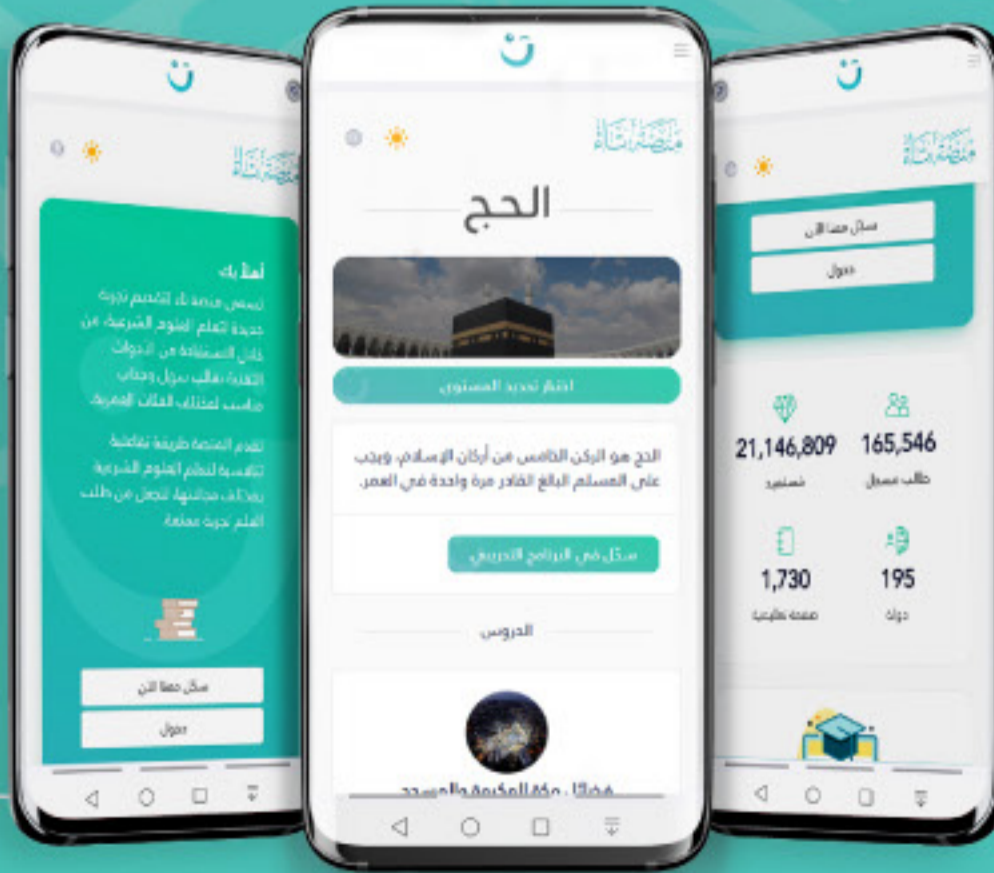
ن

منصة نماء

أهلا بك

تسعى منصة نماء لتقديم تجربة جديدة لتعلم العلوم الشرعية عن خلال الاستفادة من الأدوات التقنية بطالب بسول وحجاب مناسب لمختلف الفئات العمرية

تقدم المنصة طريقة تفاعلية تناسبة لتعلم العلوم الشرعية بمختلف مجالاتها لتجعل من طلب العلم تجربة ممتعة

سجل معنا الآن

دخول

ن

منصة نماء

الحج

اختبر تحديد المستوى

الحج هو الركن الخامس من أركان الإسلام، ويجب على المسلم البالغ القادر مرة واحدة في العمر.

سجل في البرنامج التدريبي

الدروس

فضائل مكة المكرمة والمسجد

ن

منصة نماء

سجل معنا الآن

دخول

21,146,809
مستفيد

165,546
طالب مسجل

1,730
صفحة تعليمية

195
دولة